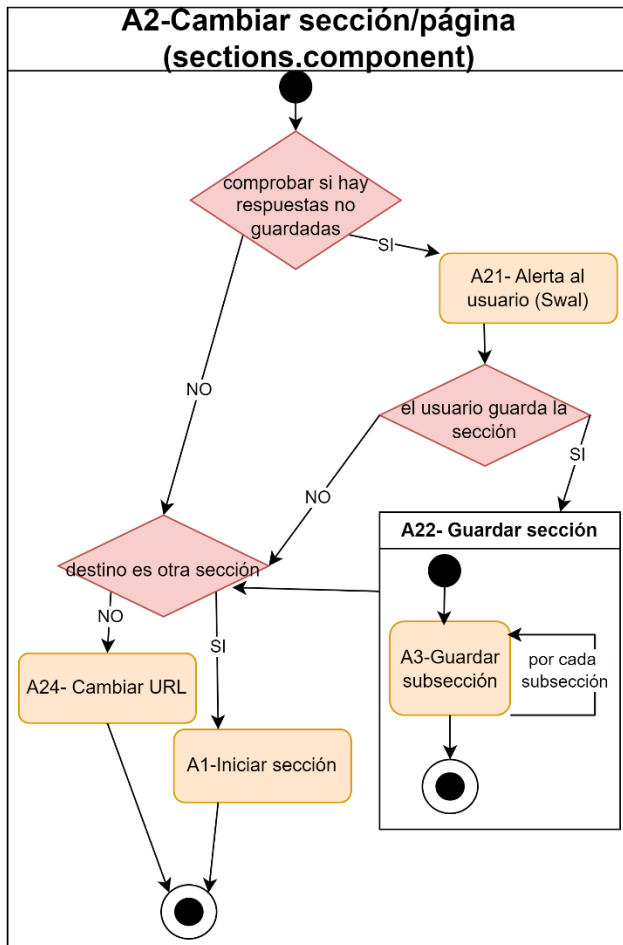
A2-Cambiar sección/página (sections.component)

comprobar si hay respuestas no guardadas

SI

A21- Alerta al usuario (Swal)

NO

el usuario guarda la sección

SI

NO

A22- Guardar sección

destino es otra sección

NO

SI

A3-Guardar subsección

por cada subsección

A24- Cambiar URL

A1-Iniciar sección